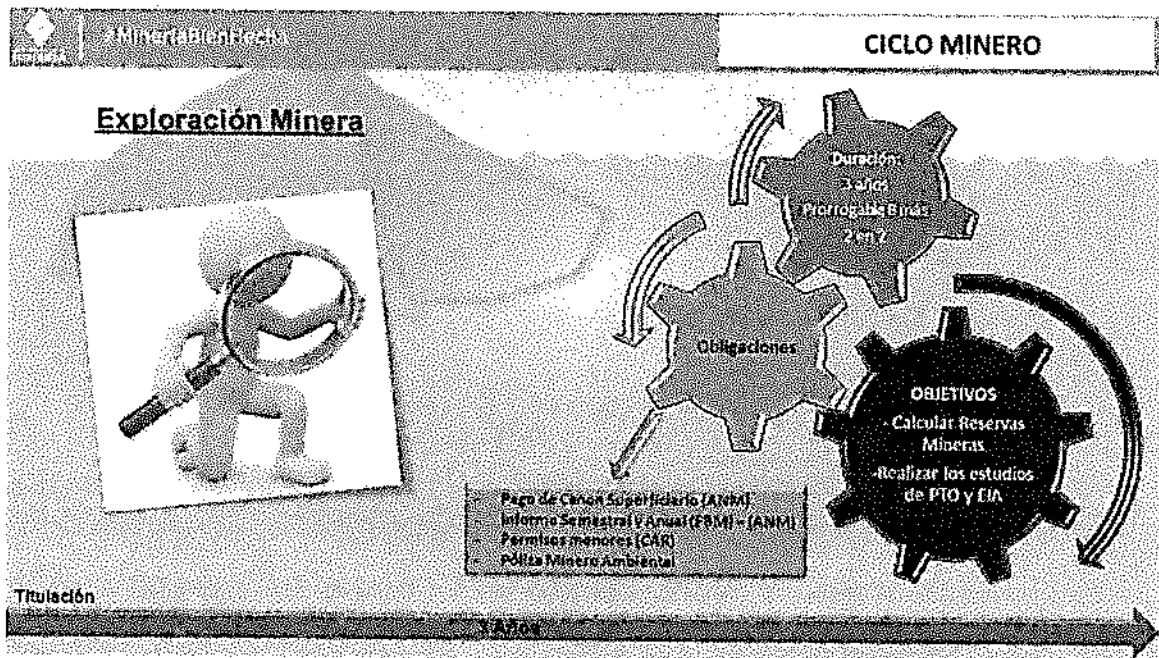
#MineriaBienHecha

CICLO MINERO

Exploración Minera

Duración: 3 años Prorrogable hasta 2 en 2

Obligaciones

OBJETIVOS
- Calcular Reservas Mineras
- Realizar los estudios de PTO y EIA

- Pago de Canon Superficiario (ANM)
- Informe Semestral y Anual (FBM) – (ANM)
- Permisos menores (CAR)
- Póliza Minero Ambiental

Titulación

3 Años